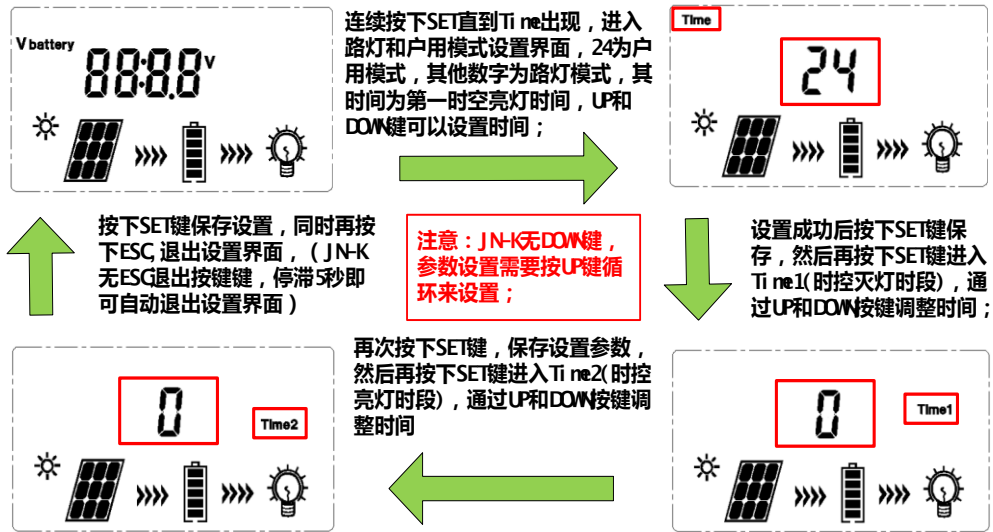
V battery
8888 V

连续按下SET直到Time出现，进入路灯和户用模式设置界面，24为户用模式，其他数字为路灯模式，其时间为第一时空亮灯时间，UP和DOWN键可以设置时间；

Time
24

按下SET键保存设置，同时再按下ESC,退出设置界面，（JN-K无ESC退出按键键，停滞5秒即可自动退出设置界面）

注意：JN-K无DOWN键，参数设置需要按UP键循环来设置；

设置成功后按下SET键保存，然后再按下SET键进入Time1(时控灭灯时段)，通过UP和DOWN按键调整时间；

再次按下SET键，保存设置参数，然后再按下SET键进入Time2(时控亮灯时段)，通过UP和DOWN按键调整时间

0
Time2

0
Time1